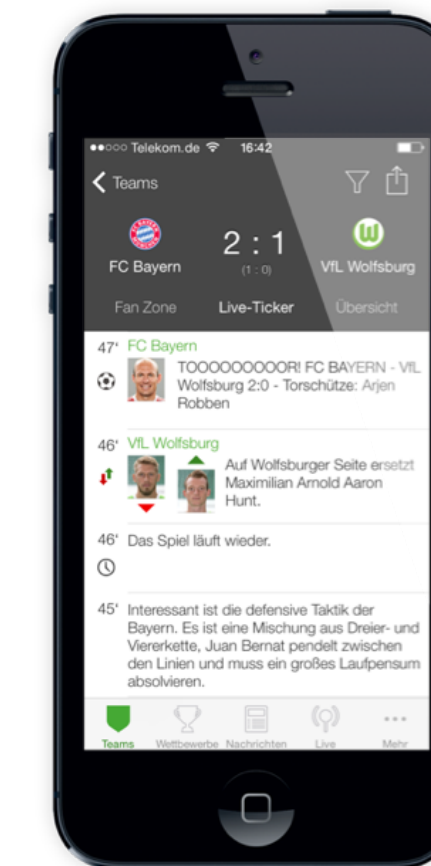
●●○○○ Telekom.de 16:42

Teams

FC Bayern 2 : 1 (1 : 0) VfL Wolfsburg

Fan Zone Live-Ticker Übersicht

47' FC Bayern
TOOOOOOOOOR! FC BAYERN - VfL Wolfsburg 2:0 - Torschütze: Arjen Robben

46' VfL Wolfsburg
Auf Wolfsburger Seite ersetzt Maximilian Arnold Aaron Hunt.

46' Das Spiel läuft wieder.

45' Interessant ist die defensive Taktik der Bayern. Es ist eine Mischung aus Dreier- und Viererkette, Juan Bernat pendelt zwischen den Linien und muss ein großes Laufpensum absolvieren.

Teams Wettbewerbe Nachrichten Live Mehr